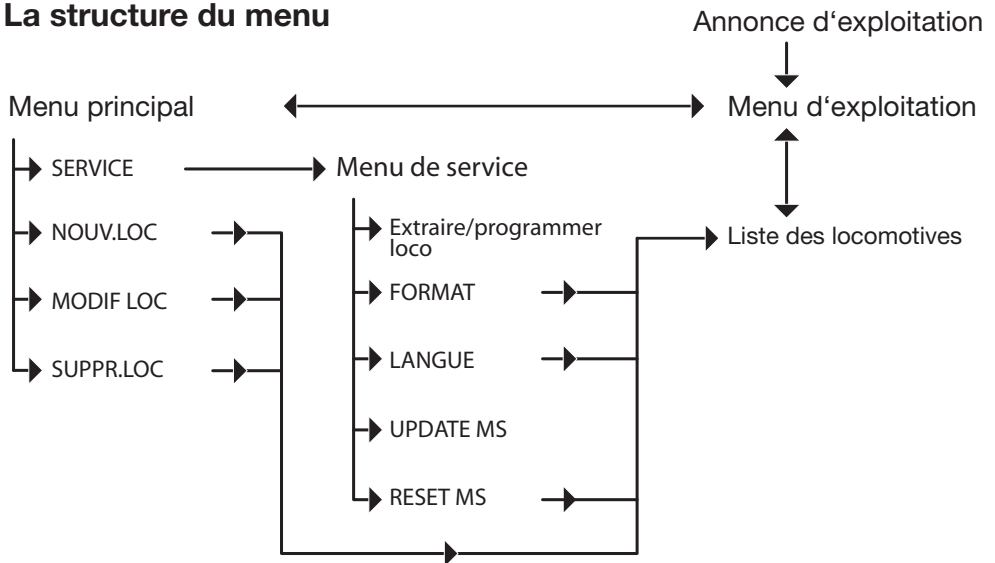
La structure du menu

Annonce d‘exploitation

Menu principal

Menu d‘exploitation

SERVICE

Menu de service

NOUV.LOC

Extraire/programmer loco

Liste des locomotives

MODIF LOC

FORMAT

LANGUE

SUPPR.LOC

UPDATE MS

RESET MS